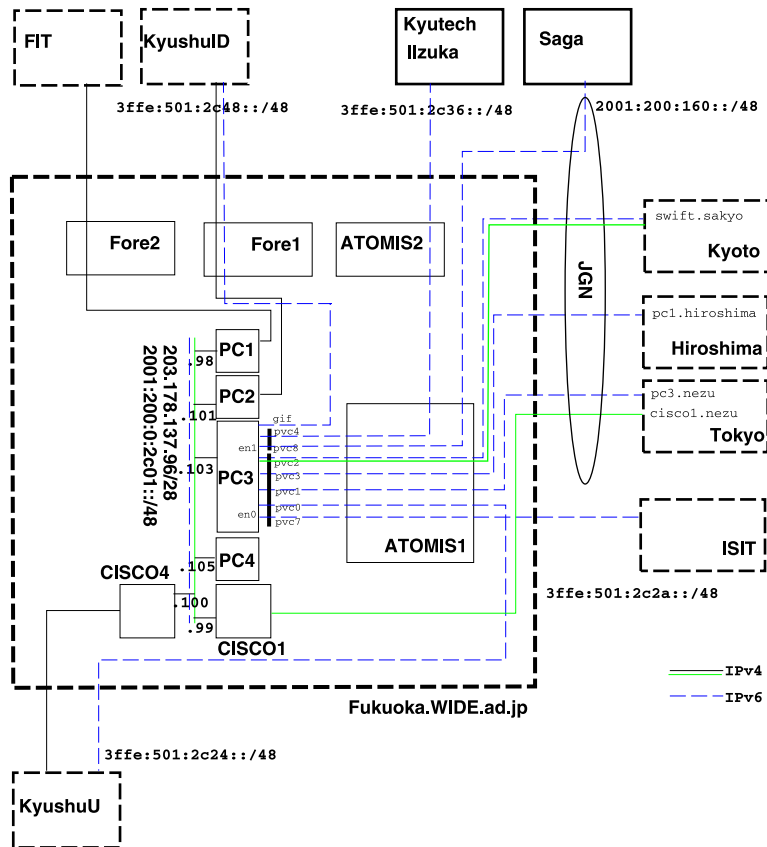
FIT

KyushuID

Kyutech Iizuka

Saga

3ffe:501:2c48::/48

3ffe:501:2c36::/48

2001:200:160::/48

Fore2

Fore1

ATOMIS2

JGN

swift.sakyo

Kyoto

pc1.hiroshima

Hiroshima

pc3.nezu

cisco1.nezu

Tokyo

ISIT

203.178.137.96/28

2001:200:0:2c01::/48

.98

PC1

.101

PC2

gif

pvc4

en1

pvc8

.103

PC3

pvc2

pvc3

pvc1

en0

pvc0

pvc7

ATOMIS1

.105

PC4

CISCO4

.100

.99

CISCO1

3ffe:501:2c2a::/48

IPv4

IPv6

Fukuoka.WIDE.ad.jp

3ffe:501:2c24::/48

KyushuU